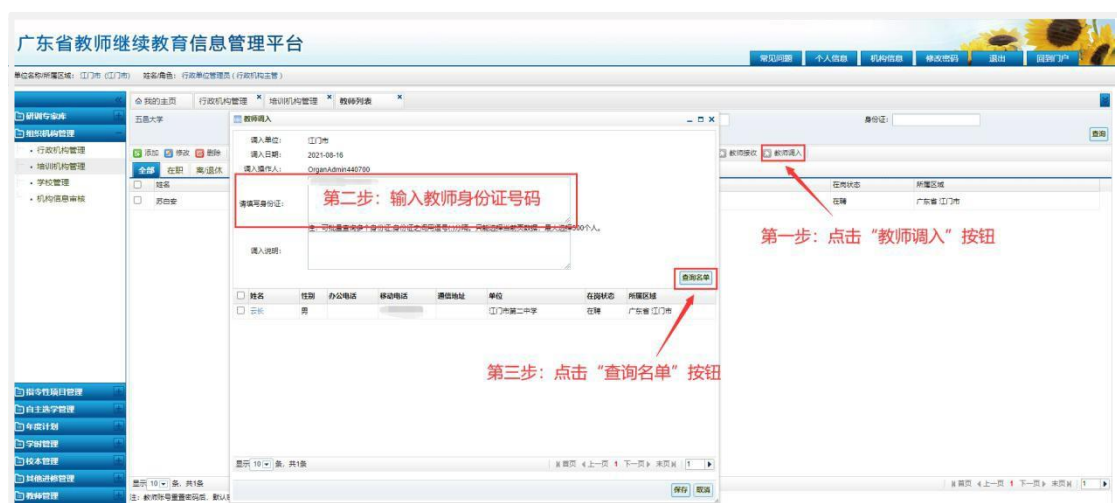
广东省教师继续教育信息管理平台

常见问题 个人信息 机构信息 修改密码 退出 回到门户

单位名称/所属区域：江门市（江门市） 姓名/角色：行政单位管理员（行政机构主管）

研训专家库
组织机构管理
• 行政机构管理
• 培训机构管理
• 学校管理
• 机构信息审核

我的主页 行政机构管理 培训机构管理 教师列表

五邑大学

添加 修改 删除

全部 在职 离/退休

姓名
苏奕安

身份证：
查询

教师接收 教师调入

在岗状态 所属区域
在聘 广东省 江门市

教师调入

调入单位： 江门市
调入日期： 2021-08-16
调入操作人： OrganAdmin440700

请填写身份证：

第二步：输入教师身份证号码

注：可批量查询多个身份证,身份证之间用逗号分隔，同能查询出教师数据，最大支持500个人。

调入说明：

查询名单

| 姓名 | 性别 | 办公电话 | 移动电话 | 通信地址 | 单位 | 在岗状态 | 所属区域 |
|---|---|---|---|---|---|---|---|
| 云长 | 男 | | | | 江门市第二中学 | 在聘 | 广东省 江门市 |

第一步：点击“教师调入”按钮

第三步：点击“查询名单”按钮

显示 10 条，共1条
首页 上一页 1 下一页 末页 1

保存 取消

指令性项目管理
自主选学管理
年度计划
学时管理
校本管理
其他进修管理
教师管理

显示 10 条，共1条
注：教师账号重置密码后，默认

首页 上一页 1 下一页 末页 1